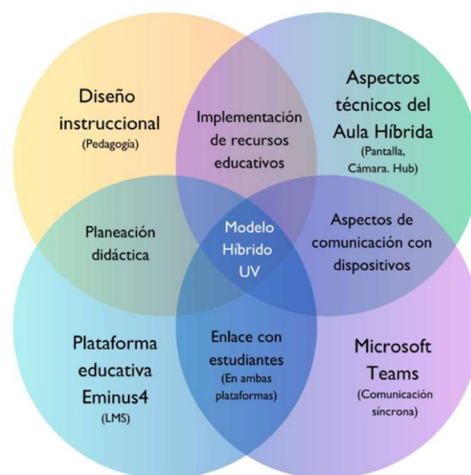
Diseño instruccional
(Pedagogía)

Implementación de recursos educativos

Aspectos técnicos del Aula Híbrida
(Pantalla, Cámara. Hub)

Planeación didáctica

Modelo Híbrido UV

Aspectos de comunicación con dispositivos

Plataforma educativa Eminus4
(LMS)

Enlace con estudiantes
(En ambas plataformas)

Microsoft Teams
(Comunicación síncrona)